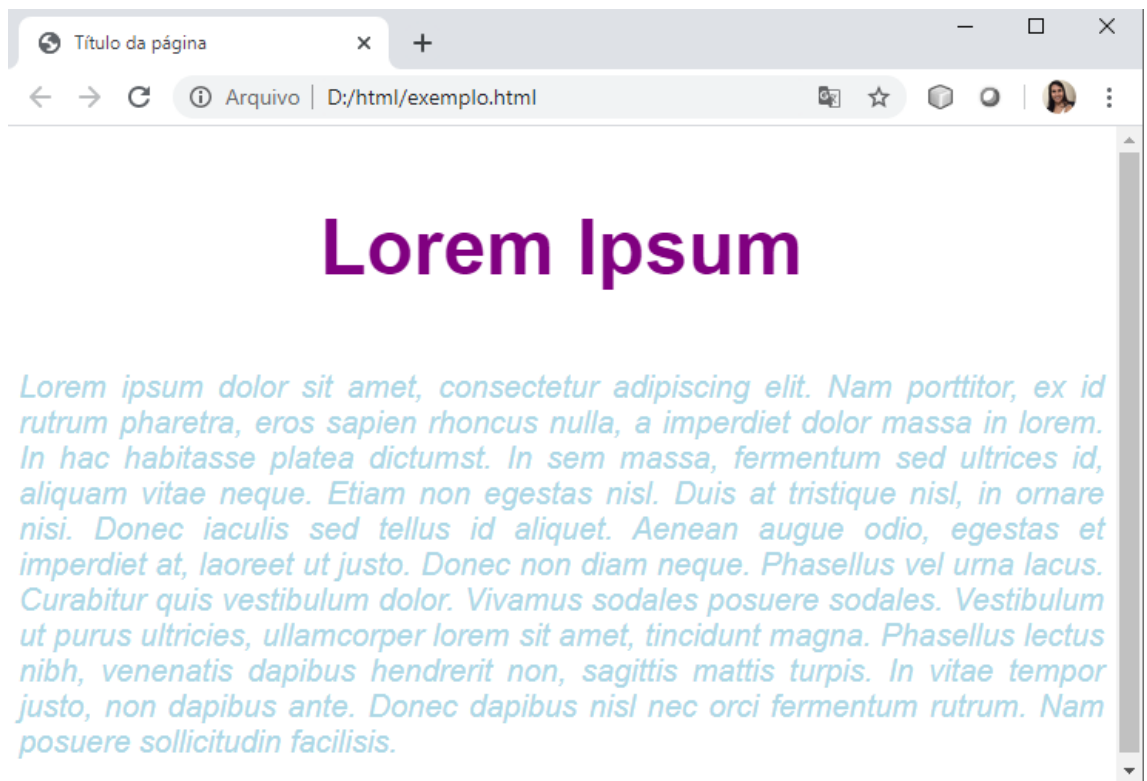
Título da página

Arquivo | D:/html/exemplo.html

Lorem Ipsum

Lorem ipsum dolor sit amet, consectetur adipiscing elit. Nam porttitor, ex id rutrum pharetra, eros sapien rhoncus nulla, a imperdiet dolor massa in lorem. In hac habitasse platea dictumst. In sem massa, fermentum sed ultrices id, aliquam vitae neque. Etiam non egestas nisl. Duis at tristique nisl, in ornare nisi. Donec iaculis sed tellus id aliquet. Aenean augue odio, egestas et imperdiet at, laoreet ut justo. Donec non diam neque. Phasellus vel urna lacus. Curabitur quis vestibulum dolor. Vivamus sodales posuere sodales. Vestibulum ut purus ultricies, ullamcorper lorem sit amet, tincidunt magna. Phasellus lectus nibh, venenatis dapibus hendrerit non, sagittis mattis turpis. In vitae tempor justo, non dapibus ante. Donec dapibus nisl nec orci fermentum rutrum. Nam posuere sollicitudin facilisis.